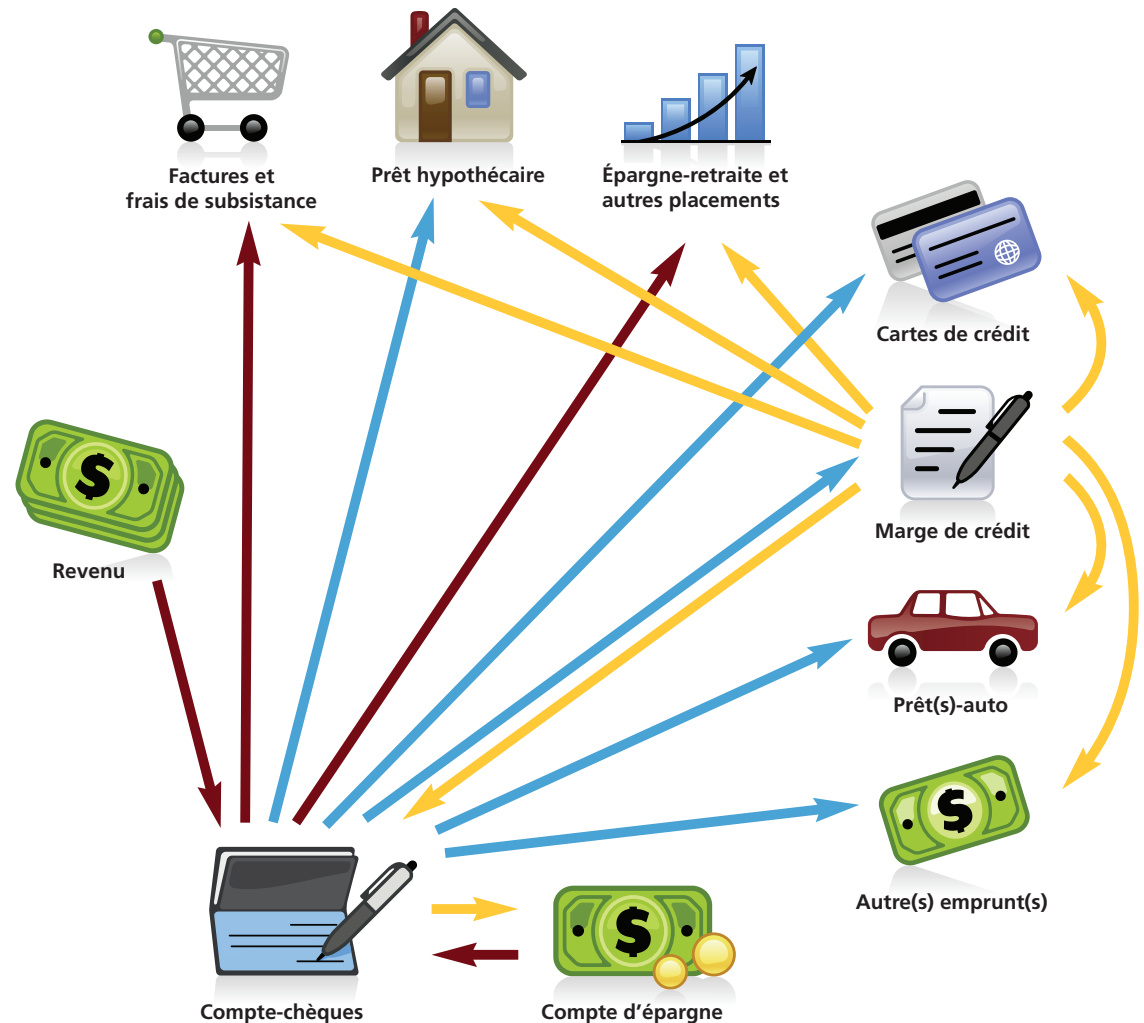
Factures et frais de subsistance

Prêt hypothécaire

Épargne-retraite et autres placements

Cartes de crédit

Revenu

Marge de crédit

Prêt(s)-auto

Autre(s) emprunt(s)

Compte-chèques

Compte d’épargne